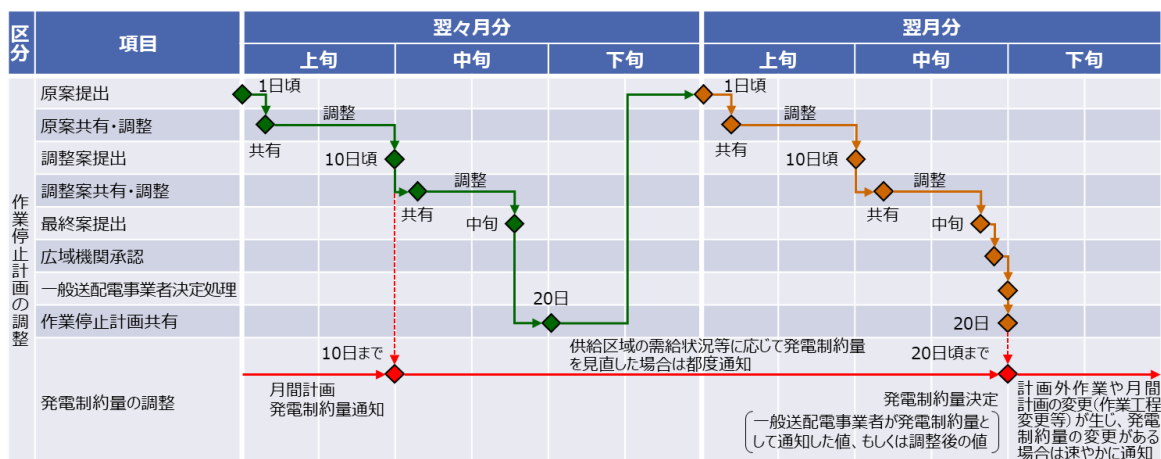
| 区分 | 項目 | 翌々月分 上旬 | 翌々月分 中旬 | 翌々月分 下旬 | 翌月分 上旬 | 翌月分 中旬 | 翌月分 下旬 |
|---|---|---|---|---|---|---|---|
| 作業停止計画の調整 | 原案提出 | | | | | | |
| | 原案共有・調整 | | | | | | |
| | 調整案提出 | | | | | | |
| | 調整案共有・調整 | | | | | | |
| | 最終案提出 | | | | | | |
| | 広域機関承認 | | | | | | |
| | 一般送配電事業者決定処理 | | | | | | |
| | 作業停止計画共有 | | | | | | |
| | 発電制約量の調整 | | | | | | |

1日頃
調整
共有
10日頃
調整
共有
中旬
20日
1日頃
調整
共有
10日頃
調整
共有
中旬
20日

10日まで
月間計画
発電制約量通知
供給区域の需給状況等に応じて発電制約量を見直した場合は都度通知
20日頃まで
発電制約量決定
（一般送配電事業者が発電制約量として通知した値、もしくは調整後の値）
計画外作業や月間計画の変更（作業工程変更等）が生じ、発電制約量の変更がある場合は速やかに通知